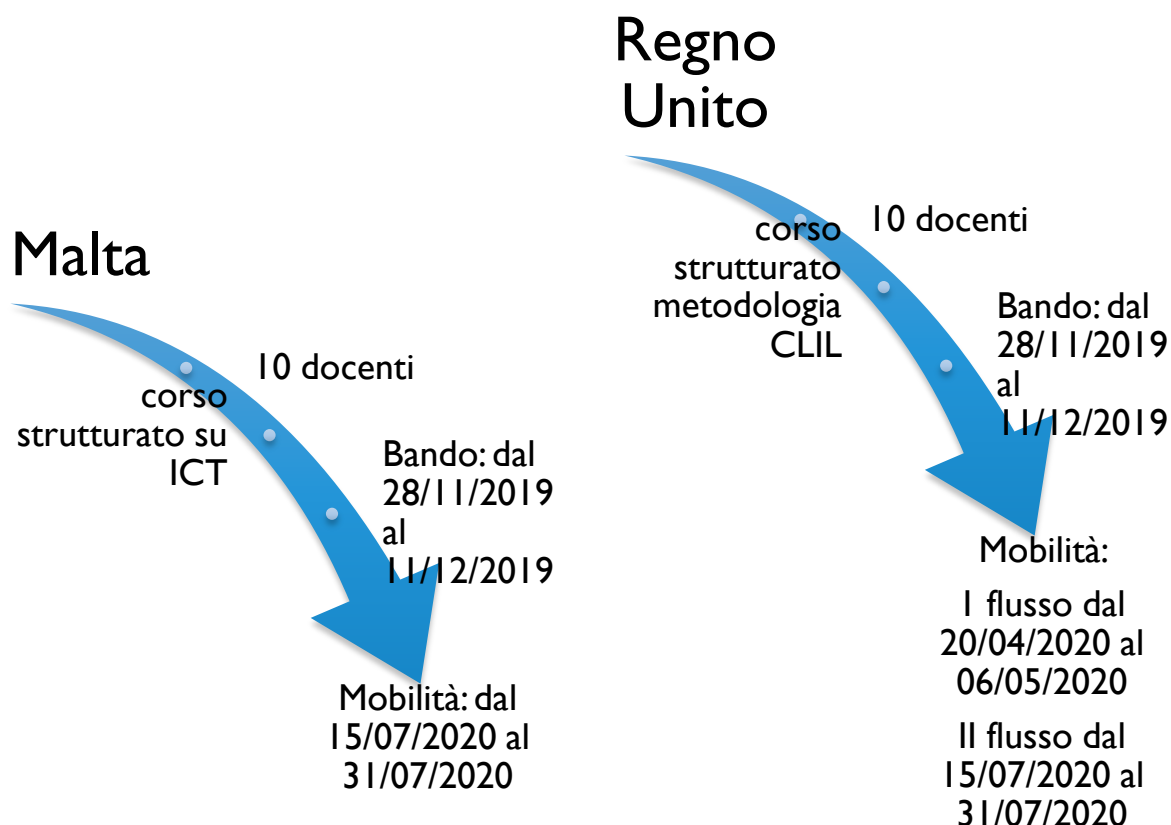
Regno Unito

10 docenti

corso strutturato metodologia CLIL

Bando: dal 28/11/2019 al 11/12/2019

Mobilità:

I flusso dal 20/04/2020 al 06/05/2020

II flusso dal 15/07/2020 al 31/07/2020

Malta

10 docenti

corso strutturato su ICT

Bando: dal 28/11/2019 al 11/12/2019

Mobilità: dal 15/07/2020 al 31/07/2020